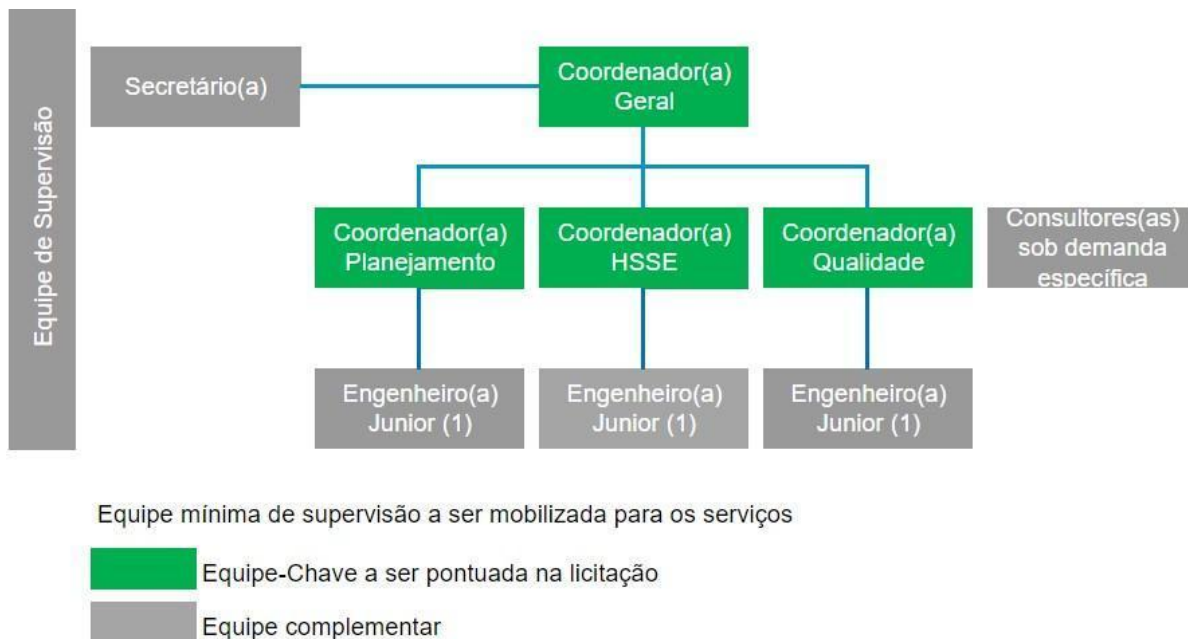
Equipe de Supervisão

Secretário(a)

Coordenador(a) Geral

Coordenador(a) Planejamento

Coordenador(a) HSSE

Coordenador(a) Qualidade

Consultores(as) sob demanda específica

Engenheiro(a) Junior (1)

Engenheiro(a) Junior (1)

Engenheiro(a) Junior (1)

Equipe mínima de supervisão a ser mobilizada para os serviços

Equipe-Chave a ser pontuada na licitação

Equipe complementar